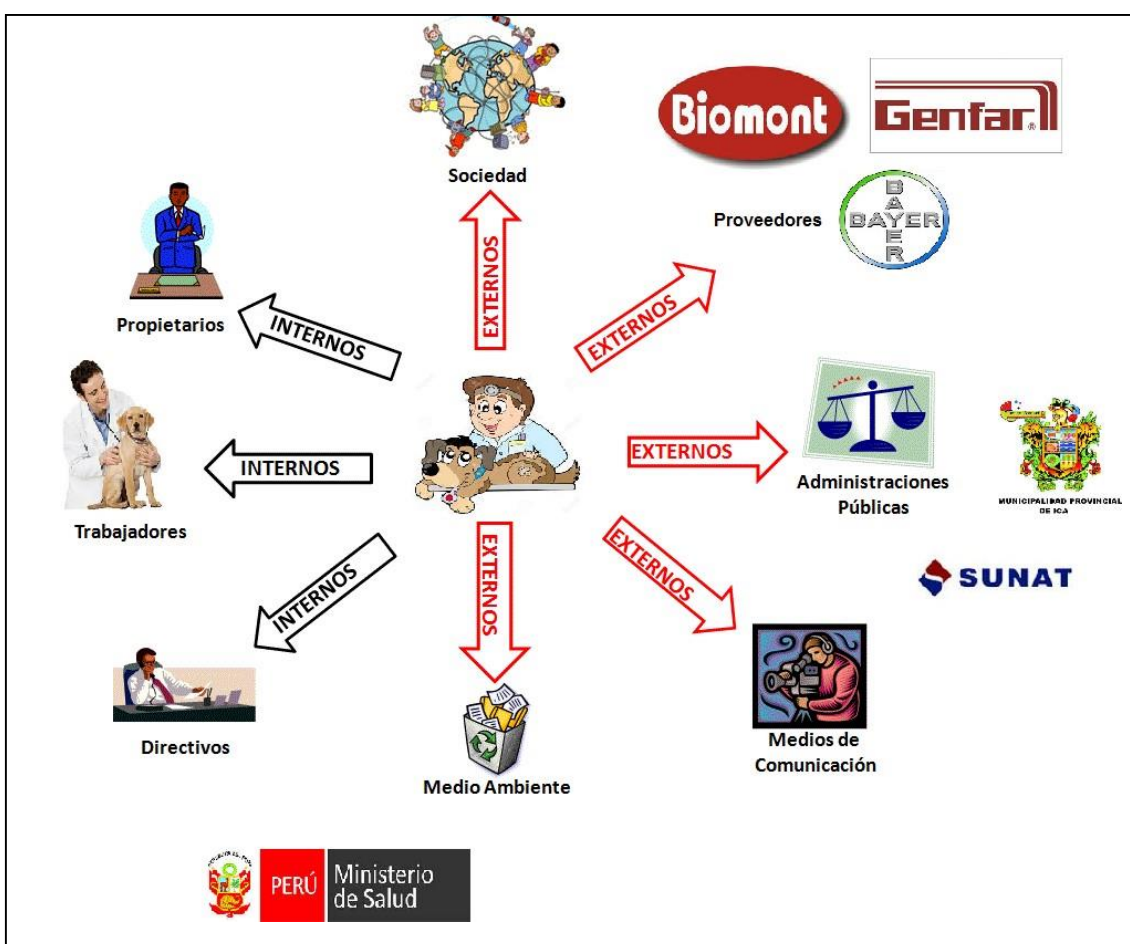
Sociedad

Biomont

Genfar

Proveedores

BAYER

Propietarios

INTERNOS

EXTERNOS

EXTERNOS

Trabajadores

INTERNOS

EXTERNOS

Administraciones Públicas

MUNICIPALIDAD PROVINCIAL DE ICA

INTERNOS

EXTERNOS

EXTERNOS

SUNAT

Directivos

Medio Ambiente

Medios de Comunicación

PERÚ Ministerio de Salud